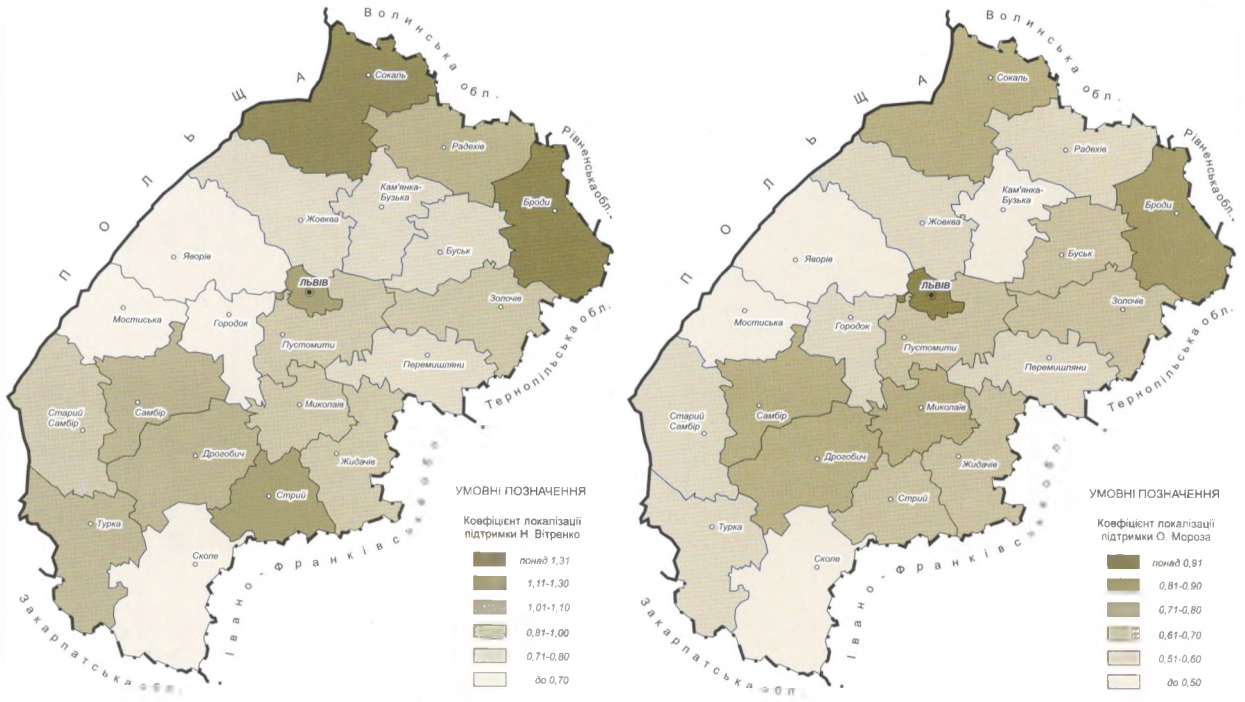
Волинська обл.

ПОЛЬЩА

Рівненська обл.

Тернопільська обл.

Івано-Франківська обл.

Закарпатська обл.

Сокаль
Радехів
Кам'янка-Бузька
Броди
Жовква
Буськ
Яворів
ЛЬВІВ
Золочів
Мостиська
Городок
Пустомити
Перемишляни
Старий Самбір
Самбір
Миколаїв
Дрогобич
Жидачів
Стрий
Турка
Сколе

УМОВНІ ПОЗНАЧЕННЯ

Коефіцієнт локалізації підтримки Н. Вітренко

понад 1,31
1,11-1,30
1,01-1,10
0,81-1,00
0,71-0,80
до 0,70

Волинська обл.

ПОЛЬЩА

Рівненська обл.

Тернопільська обл.

Івано-Франківська обл.

Закарпатська обл.

Сокаль
Радехів
Кам'янка-Бузька
Броди
Жовква
Буськ
Яворів
ЛЬВІВ
Золочів
Мостиська
Городок
Пустомити
Перемишляни
Старий Самбір
Самбір
Миколаїв
Дрогобич
Жидачів
Стрий
Турка
Сколе

УМОВНІ ПОЗНАЧЕННЯ

Коефіцієнт локалізації підтримки О. Мороза

понад 0,91
0,81-0,90
0,71-0,80
0,61-0,70
0,51-0,60
до 0,50